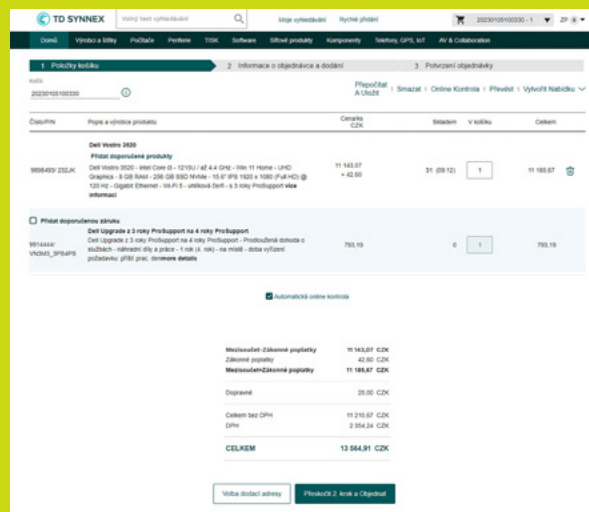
TD SYNNEX Volný text vyhledávání Moje vyhledávání Rychlé přidání 20230105100330 - 1 ZP

Domů Výrobci a štítky Počítače Periferie TISK Software Síťové produkty Komponenty Telefony, GPS, IoT AV & Collaboration

1 Položky košíku 2 Informace o objednávce a dodání 3 Potvrzení objednávky

Košík
20230105100330

Přepočítat A Uložit | Smazat | Online Kontrola | Převést | Vytvořit Nabídku

| Číslo/P/N | Popis a výrobce produktu | Cena/ks CZK | Skladem | V košíku | Celkem |
|---|---|---|---|---|---|
| 9898493/ 232JK | Dell Vostro 3520 Přidat doporučené produkty Dell Vostro 3520 - Intel Core i3 - 1215U / až 4.4 GHz - Win 11 Home - UHD Graphics - 8 GB RAM - 256 GB SSD NVMe - 15.6" IPS 1920 x 1080 (Full HD) @ 120 Hz - Gigabit Ethernet - Wi-Fi 5 - uhlíková čerň - s 3 roky ProSupport více informací | 11 143,07 + 42,60 | 31 (09.12) | 1 | 11 185,67 |
| 9914444/ VN3M3_3PS4PS | Přidat doporučenou záruku Dell Upgrade z 3 roky ProSupport na 4 roky ProSupport Dell Upgrade z 3 roky ProSupport na 4 roky ProSupport - Prodloužená dohoda o službách - náhradní díly a práce - 1 rok (4. rok) - na místě - doba vyřízení požadavku: příští prac. denmore details | 793,19 | 0 | 1 | 793,19 |

Automatická online kontrola

| | |
|---|---|
| Mezisoučet-Zákonné poplatky | 11 143,07 CZK |
| Zákonné poplatky | 42,60 CZK |
| Mezisoučet+Zákonné poplatky | 11 185,67 CZK |
| Dopravné | 25,00 CZK |
| Celkem bez DPH | 11 210,67 CZK |
| DPH | 2 354,24 CZK |
| CELKEM | 13 564,91 CZK |

Volba dodací adresy Přeskočit 2. krok a Objednat